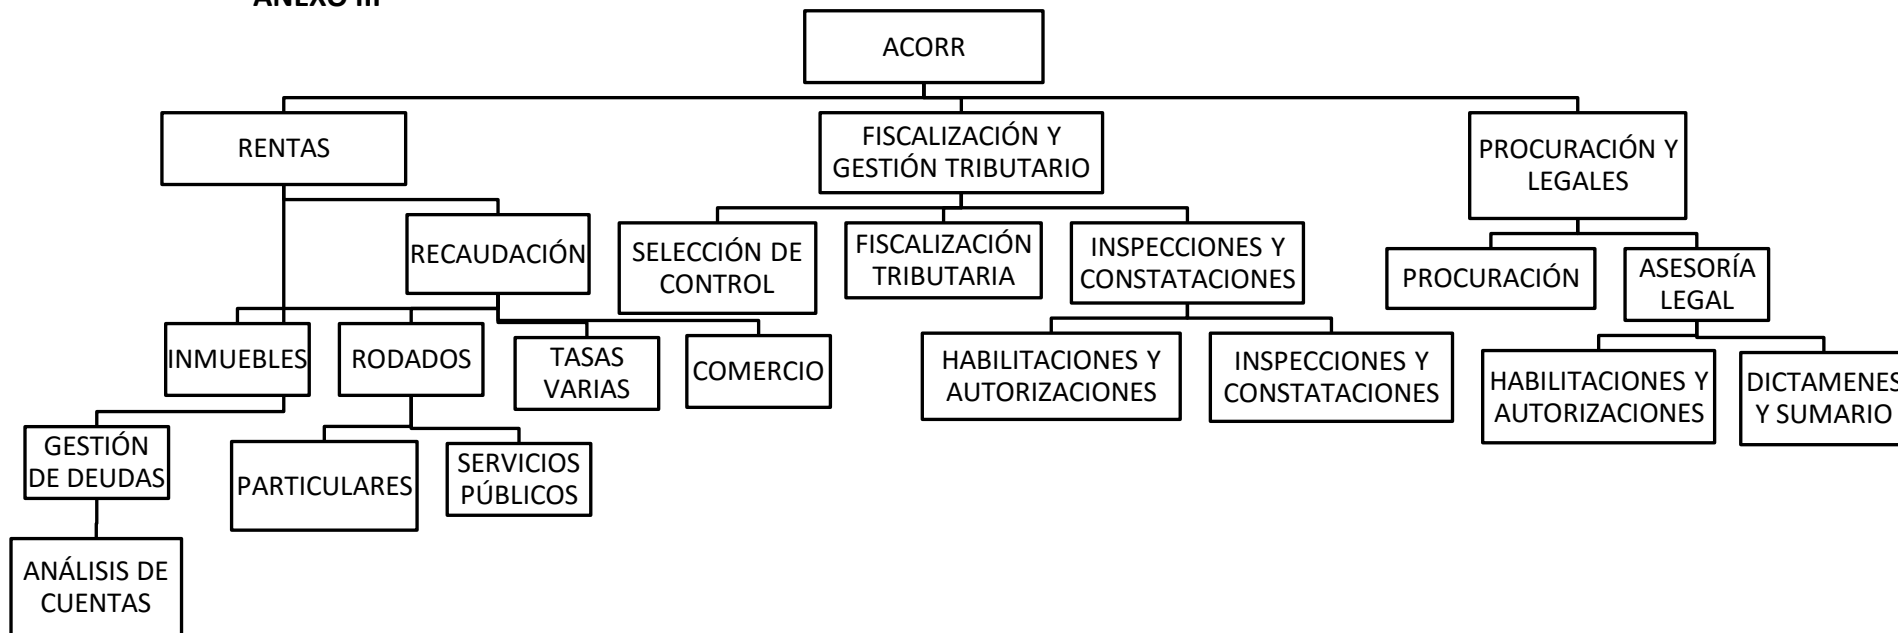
ANEXO III

ACORR

RENTAS

FISCALIZACIÓN Y GESTIÓN TRIBUTARIO

PROCURACIÓN Y LEGALES

RECAUDACIÓN

SELECCIÓN DE CONTROL

FISCALIZACIÓN TRIBUTARIA

INSPECCIONES Y CONSTATACIONES

PROCURACIÓN

ASESORÍA LEGAL

INMUEBLES

RODADOS

TASAS VARIAS

COMERCIO

HABILITACIONES Y AUTORIZACIONES

INSPECCIONES Y CONSTATACIONES

HABILITACIONES Y AUTORIZACIONES

DICTAMENES Y SUMARIO

GESTIÓN DE DEUDAS

PARTICULARES

SERVICIOS PÚBLICOS

ANÁLISIS DE CUENTAS